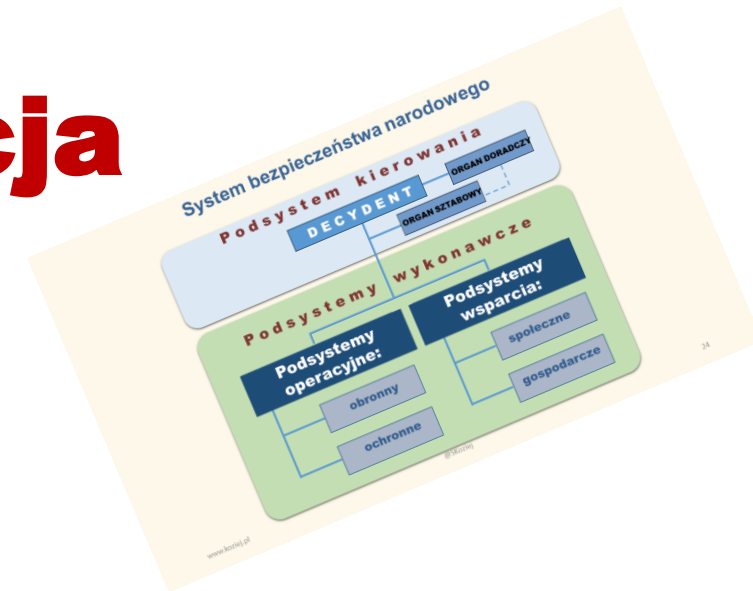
cja

System bezpieczeństwa narodowego

Podsystem kierowania

DECYDENT

ORGAN DORADCZY

ORGAN SZTABOWY

Podsystemy wykonawcze

Podsystemy operacyjne:

obronny

ochronne

Podsystemy wsparcia:

społeczne

gospodarcze

24

@SKoziej

www.koziej.pl